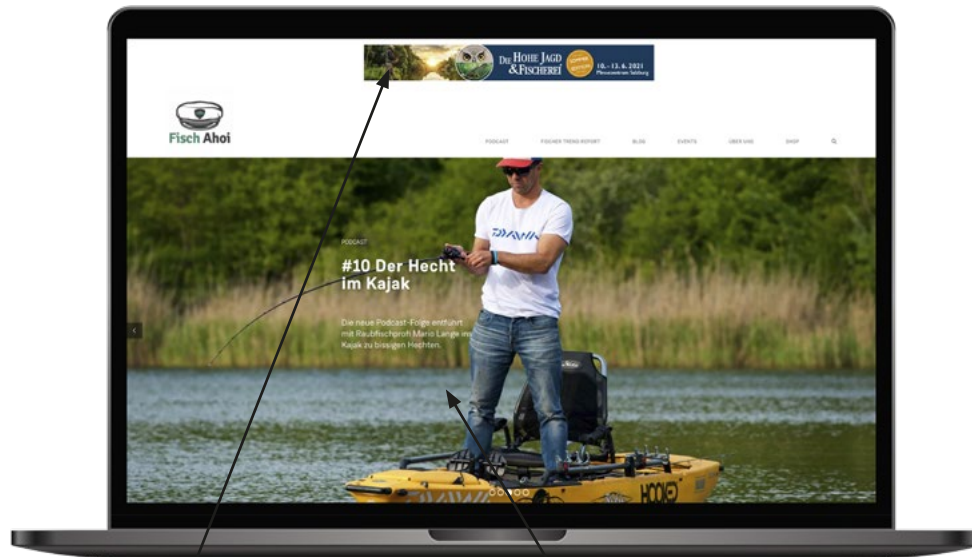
DIE HOHE JAGD & FISCHEREI
10. - 13. 6. 2021
Messezentrum Salzburg

Fisch Ahoi

PODCAST FISCHER TREND REPORT BLOG EVENTS ÜBER UNS SHOP

PODCAST

#10 Der Hecht im Kajak

Die neue Podcast-Folge entführt mit Raubfischprofi Mario Lange im Kajak zu bissigen Hechten.

DAIWA

HOOKED